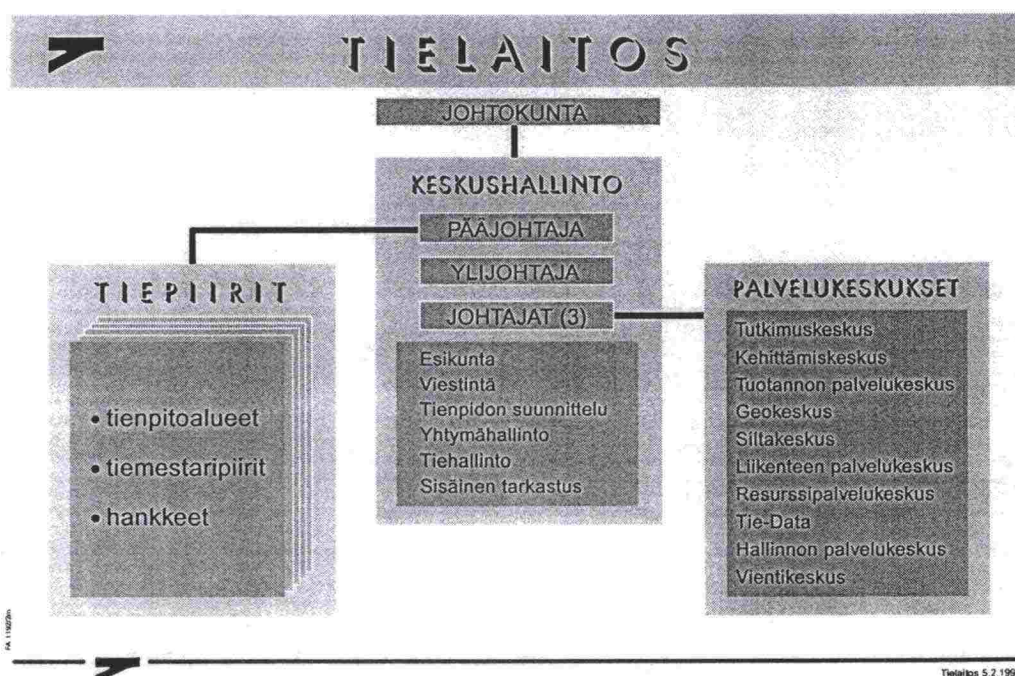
TIELAITOS

JOHTOKUNTA

KESKUSHALLINTO

PÄÄJOHTAJA

YLIJOHTAJA

JOHTAJAT (3)

Esikunta
Viestintä
Tienpidon suunnittelu
Yhtymähallinto
Tiehallinto
Sisäinen tarkastus

TIEPIIRIT

• tienpitoalueet
• tiemestaripiirit
• hankkeet

PALVELUKESKUKSET

Tutkimuskeskus
Kehittämiskeskus
Tuotannon palvelukeskus
Geokeskus
Siltakeskus
Liikenteen palvelukeskus
Resurssipalvelukeskus
Tie-Data
Hallinnon palvelukeskus
Vientikeskus

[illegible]

Tielaitos 5.2.199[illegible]